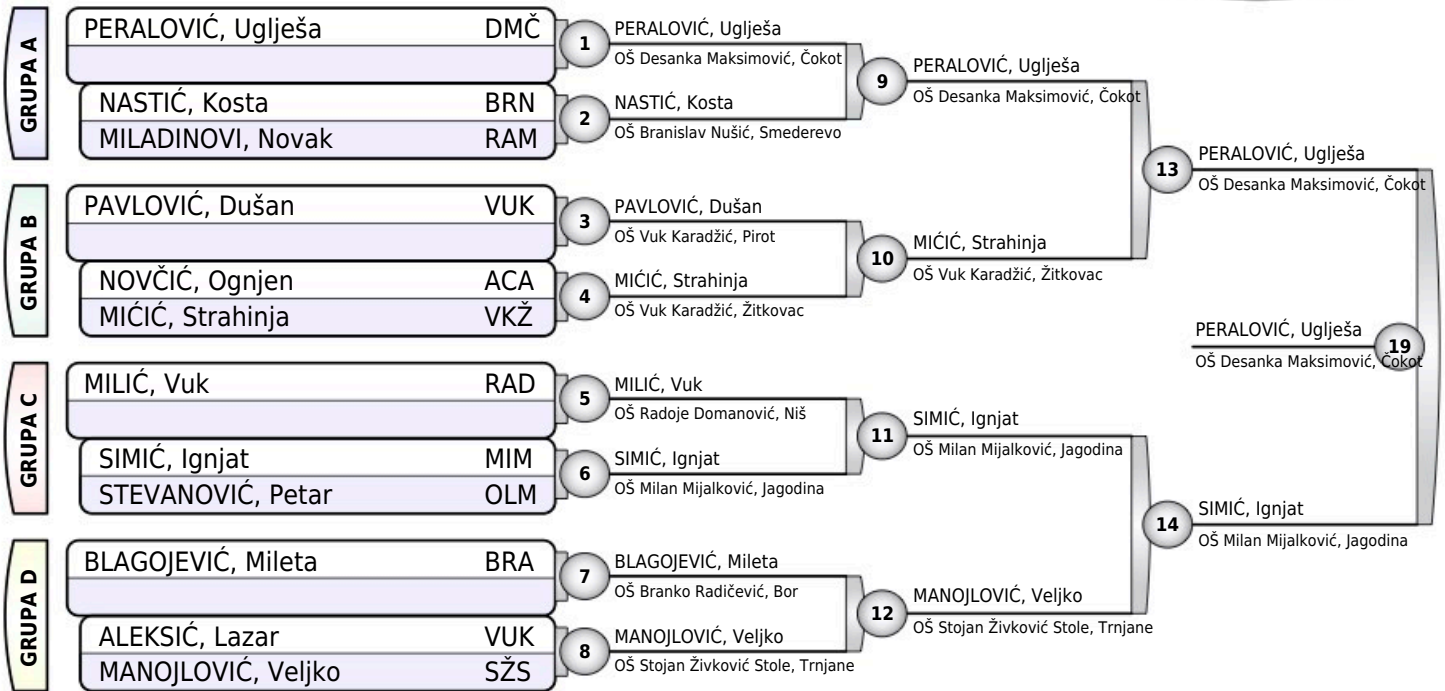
GRUPA A

PERALOVIĆ, Uglješa DMČ

NASTIĆ, Kosta BRN

MILADINOVI, Novak RAM

GRUPA B

PAVLOVIĆ, Dušan VUK

NOVČIĆ, Ognjen ACA

MIĆIĆ, Strahinja VKŽ

GRUPA C

MILIĆ, Vuk RAD

SIMIĆ, Ignjat MIM

STEVANOVIĆ, Petar OLM

GRUPA D

BLAGOJEVIĆ, Mileta BRA

ALEKSIĆ, Lazar VUK

MANOJLOVIĆ, Veljko SŽS

1 PERALOVIĆ, Uglješa
OŠ Desanka Maksimović, Čokot

2 NASTIĆ, Kosta
OŠ Branislav Nušić, Smederevo

3 PAVLOVIĆ, Dušan
OŠ Vuk Karadžić, Pirot

4 MIĆIĆ, Strahinja
OŠ Vuk Karadžić, Žitkovac

5 MILIĆ, Vuk
OŠ Radoje Domanović, Niš

6 SIMIĆ, Ignjat
OŠ Milan Mijalković, Jagodina

7 BLAGOJEVIĆ, Mileta
OŠ Branko Radičević, Bor

8 MANOJLOVIĆ, Veljko
OŠ Stojan Živković Stole, Trnjane

9 PERALOVIĆ, Uglješa
OŠ Desanka Maksimović, Čokot

10 MIĆIĆ, Strahinja
OŠ Vuk Karadžić, Žitkovac

11 SIMIĆ, Ignjat
OŠ Milan Mijalković, Jagodina

12 MANOJLOVIĆ, Veljko
OŠ Stojan Živković Stole, Trnjane

13 PERALOVIĆ, Uglješa
OŠ Desanka Maksimović, Čokot

14 SIMIĆ, Ignjat
OŠ Milan Mijalković, Jagodina

19 PERALOVIĆ, Uglješa
OŠ Desanka Maksimović, Čokot